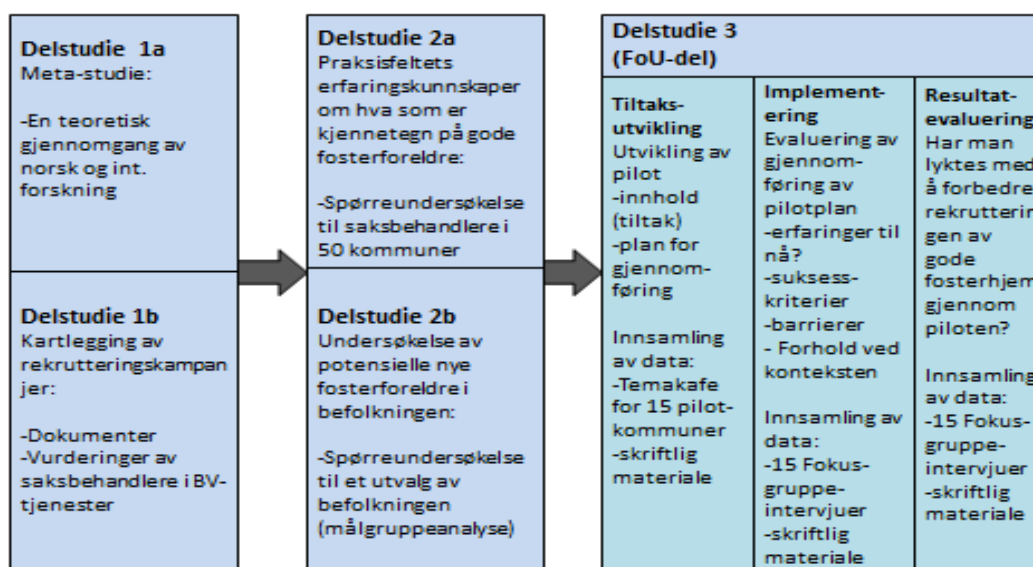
Delstudie 1a
Meta-studie:

-En teoretisk gjennomgang av norsk og int. forskning

Delstudie 1b
Kartlegging av rekrutteringskampanjer:

-Dokumenter
-Vurderinger av saksbehandlere i BV-tjenester

Delstudie 2a
Praksisfeltets erfaringskunnskaper om hva som er kjennetegn på gode fosterforeldre:

-Spørreundersøkelse til saksbehandlere i 50 kommuner

Delstudie 2b
Undersøkelse av potensielle nye fosterforeldre i befolkningen:

-Spørreundersøkelse til et utvalg av befolkningen (målgruppeanalyse)

Delstudie 3
(FoU-del)

Tiltaksutvikling
Utvikling av pilot
-innhold (tiltak)
-plan for gjennomføring

Innsamling av data:
-Temakafe for 15 pilotkommuner
-skriftlig materiale

Implementering
Evaluering av gjennomføring av pilotplan
-erfaringer til nå?
-suksesskriterier
-barrierer
- Forhold ved konteksten

Innsamling av data:
-15 Fokusgruppeintervjuer
-skriftlig materiale

Resultatevaluering
Har man lyktes med å forbedre rekrutteringen av gode fosterhjem gjennom piloten?

Innsamling av data:
-15 Fokusgruppeintervjuer
-skriftlig materiale